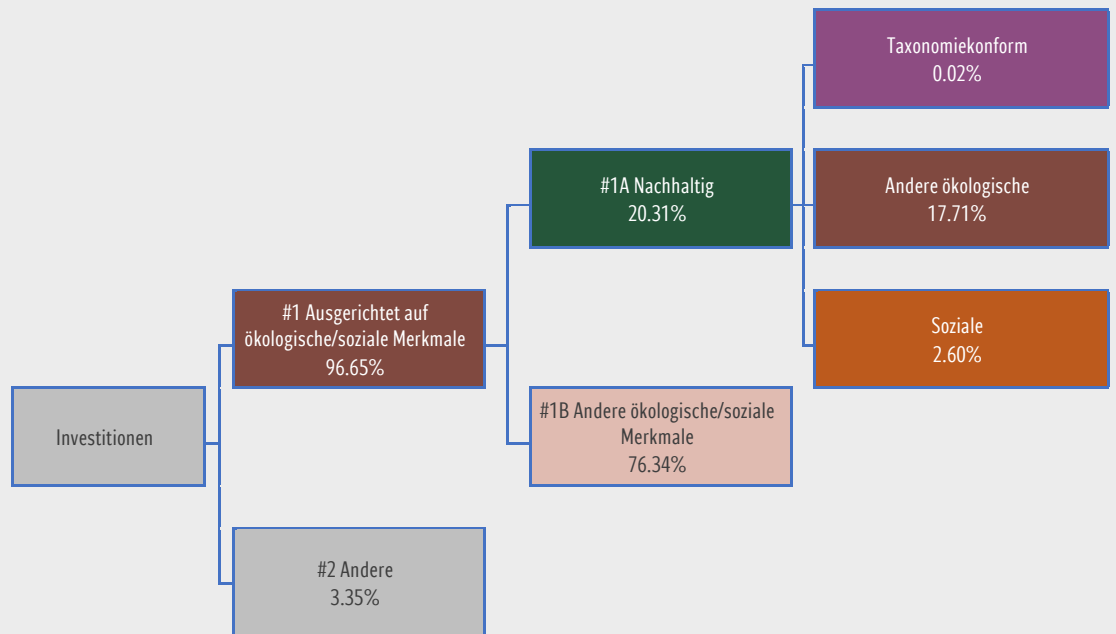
Taxonomiekonform
0.02%

#1A Nachhaltig
20.31%

Andere ökologische
17.71%

#1 Ausgerichtet auf ökologische/soziale Merkmale
96.65%

Soziale
2.60%

Investitionen

#1B Andere ökologische/soziale Merkmale
76.34%

#2 Andere
3.35%